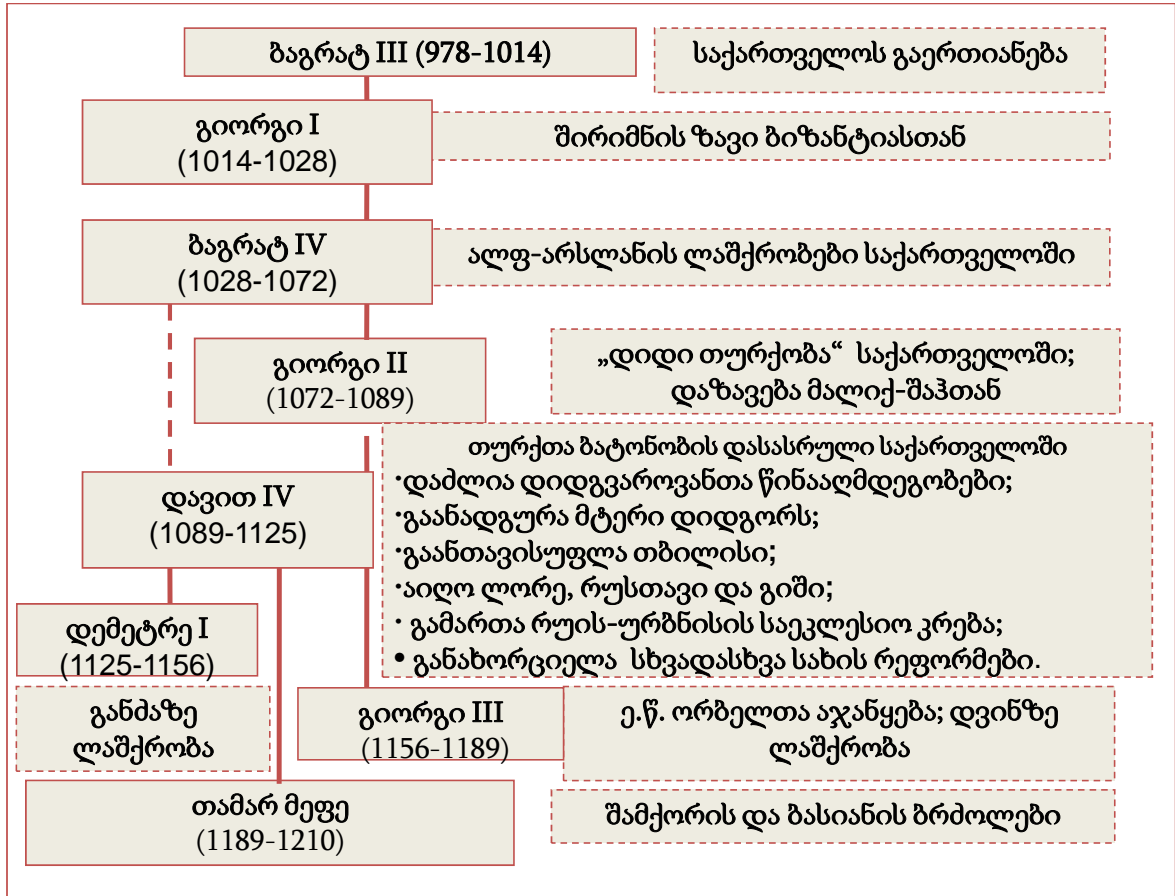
ბაგრატ III (978-1014)

საქართველოს გაერთიანება

გიორგი I
(1014-1028)

შირიმნის ზავი ბიზანტიასთან

ბაგრატ IV
(1028-1072)

ალფ-არსლანის ლაშქრობები საქართველოში

გიორგი II
(1072-1089)

„დიდი თურქობა“ საქართველოში;
დაზავება მალიქ-შაჰთან

თურქთა ბატონობის დასასრული საქართველოში
·დაძლია დიდგვაროვანთა წინააღმდეგობები;
·გაანადგურა მტერი დიდგორს;
·გაანთავისუფლა თბილისი;
·აიღო ლორე, რუსთავი და გიში;
· გამართა რუის-ურბნისის საეკლესიო კრება;
• განახორციელა სხვადასხვა სახის რეფორმები.

დავით IV
(1089-1125)

დემეტრე I
(1125-1156)

განძაზე
ლაშქრობა

გიორგი III
(1156-1189)

ე.წ. ორბელთა აჯანყება; დვინზე
ლაშქრობა

თამარ მეფე
(1189-1210)

შამქორის და ბასიანის ბრძოლები